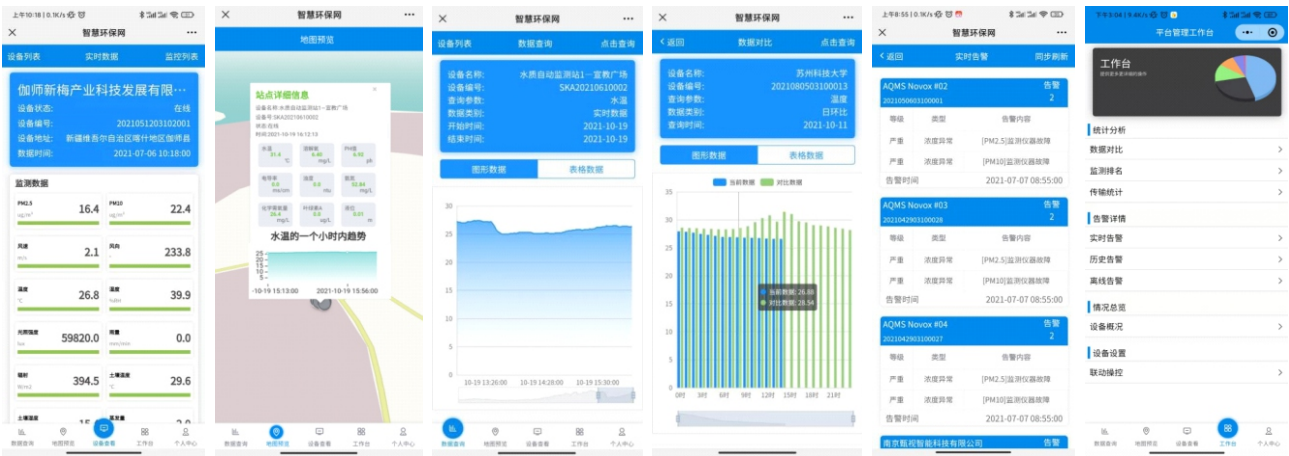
上午10:18 | 0.1K/s

× 智慧环保网 ···

设备列表 实时数据 监控列表

伽师新梅产业科技发展有限...
设备状态: 在线
设备编号: 2021051203102001
设备地址: 新疆维吾尔自治区喀什地区伽师县
数据时间: 2021-07-06 10:18:00

监测数据

PM2.5 16.4
PM10 22.4
风速 2.1
风向 233.8
温度 26.8
湿度 39.9
光照强度 59820.0
雨量 0.0
辐射 394.5
土壤温度 29.6
土壤湿度
蒸发量

数据查询 地图预览 设备查看 工作台 个人中心

× 智慧环保网 ···

地图预览

站点详细信息
设备名称: 水质自动监测站1一宣教广场
设备编号: SKA20210610002
状态: 在线
时间: 2021-10-19 16:12:13

水温 31.4
溶解氧 6.40
PH值 6.92
电导率 0.0
浊度 0.0
氨氮 32.84
化学需氧量 26.4
叶绿素A 0.0
蓝化 0.01

水温的一个小时内趋势

25
20
15
10
5
0
-10-19 15:13:00 2021-10-19 15:56:00

数据查询 地图预览 设备查看 工作台 个人中心

× 智慧环保网 ···

设备列表 数据查询 点击查询

设备名称: 水质自动监测站1一宣教广场
设备编号: SKA20210610002
查询参数: 水温
数据类别: 实时数据
开始时间: 2021-10-19
结束时间: 2021-10-19

图形数据 表格数据

30
25
20
15
10
5
0
10-19 13:26:00 10-19 14:28:00 10-19 15:30:00

数据查询 地图预览 设备查看 工作台 个人中心

× 智慧环保网 ···

< 返回 数据对比 点击查询

设备名称: 苏州科技大学
设备编号: 2021080503100013
查询参数: 温度
数据类别: 日环比
查询时间: 2021-10-11

图形数据 表格数据

当前数据 对比数据

35
30
25
20
15
10
5
0
0时 3时 6时 9时 12时 15时 18时 21时

当前数据: 26.88
对比数据: 28.54

上午8:55 | 0.1K/s

× 智慧环保网 ···

< 返回 实时告警 同步刷新

AQMS Novox #02 告警
2021050603100001 2
等级 类型 告警内容
严重 浓度异常 [PM2.5]监测仪器故障
严重 浓度异常 [PM10]监测仪器故障
告警时间 2021-07-07 08:55:00

AQMS Novox #03 告警
2021042903100028 2
等级 类型 告警内容
严重 浓度异常 [PM2.5]监测仪器故障
严重 浓度异常 [PM10]监测仪器故障
告警时间 2021-07-07 08:55:00

AQMS Novox #04 告警
2021042903100027 2
等级 类型 告警内容
严重 浓度异常 [PM2.5]监测仪器故障
严重 浓度异常 [PM10]监测仪器故障
告警时间 2021-07-07 08:55:00

南京甄视智能科技有限公司 告警

下午3:04 | 0.6K/s

平台管理工作台

工作台

统计分析
数据对比
监测排名
传输统计

告警详情
实时告警
历史告警
离线告警

情况总览
设备概况

设备设置
联动操控

数据查询 地图预览 设备查看 工作台 个人中心